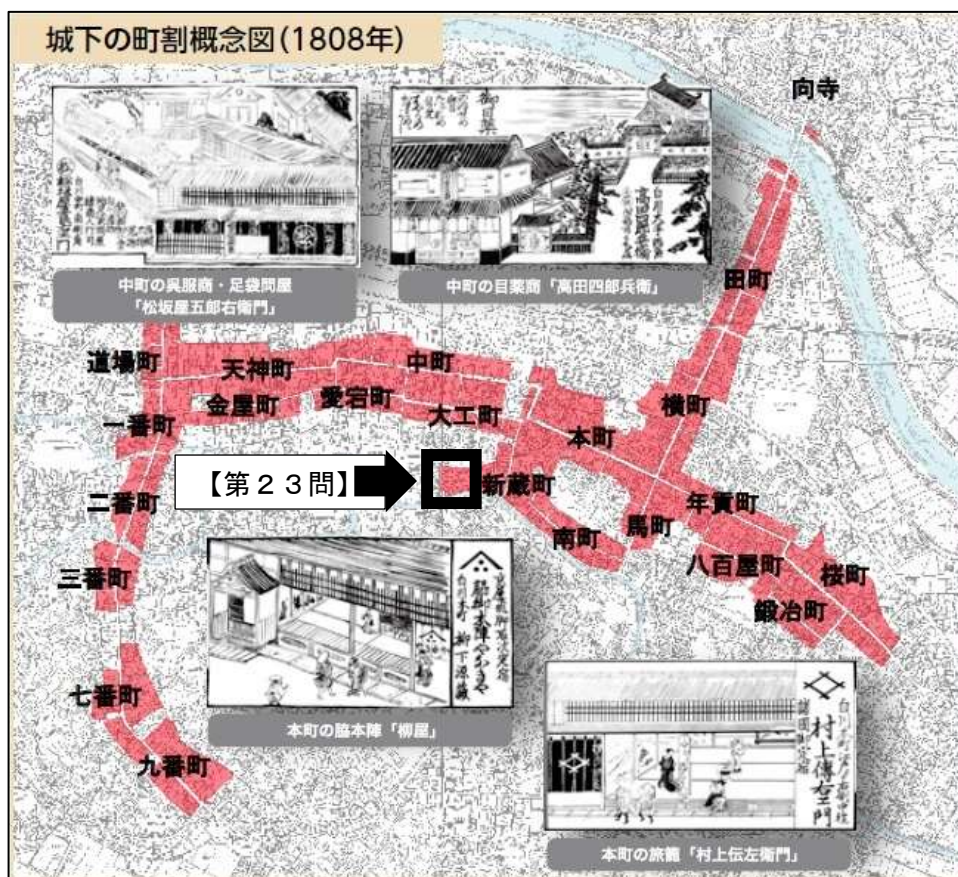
城下の町割概念図(1808年)

中町の呉服商・足袋問屋「松坂屋五郎右衛門」

中町の目薬商「高田四郎兵衛」

向寺

田町

道場町

天神町

中町

金屋町

愛宕町

大工町

横町

一番町

本町

【第23問】

新蔵町

二番町

年貢町

南町

馬町

三番町

八百屋町

桜町

鍛冶町

本町の脇本陣「柳屋」

七番町

九番町

本町の旅籠「村上伝左衛門」

村上傳左衛門